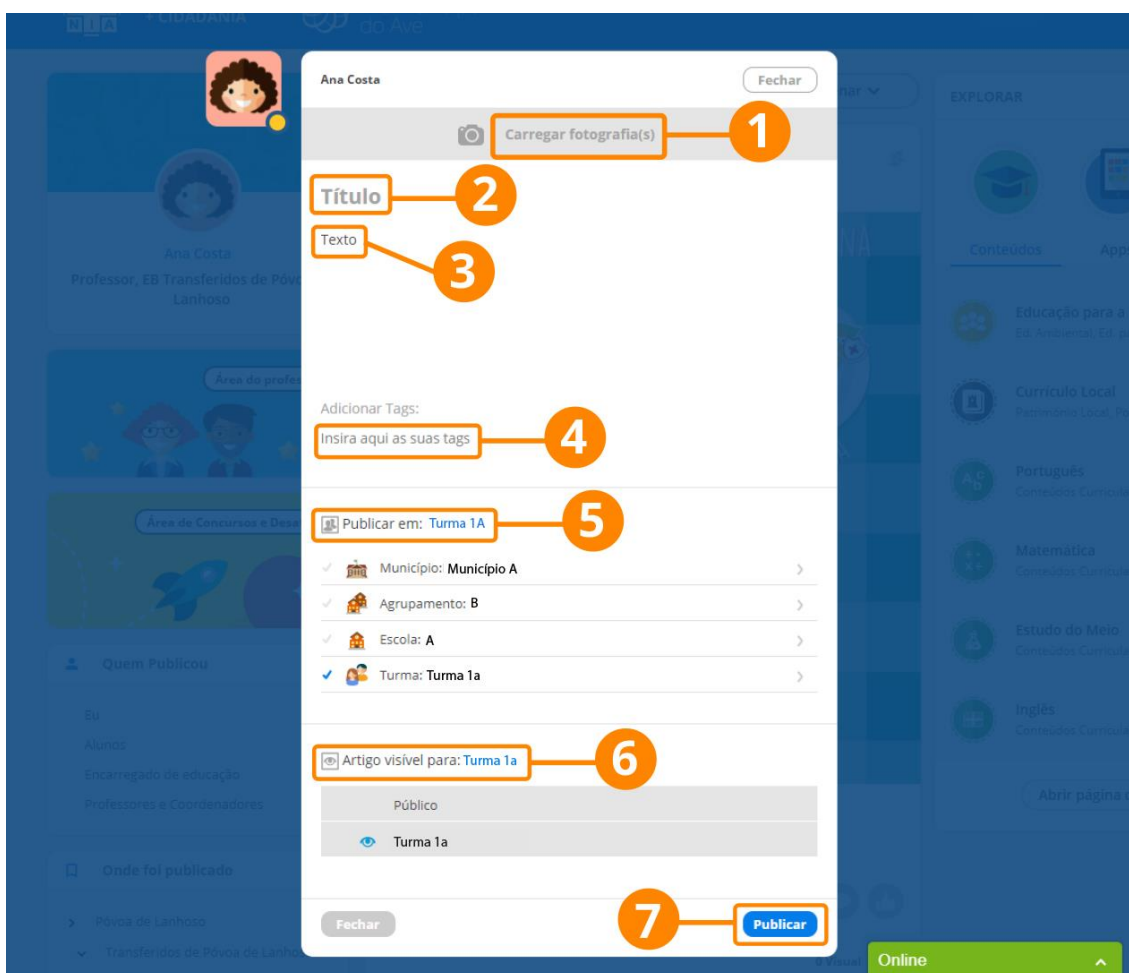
+ CIDADANIA
do Ave

Ana Costa
Fechar

Carregar fotografia(s)
1

Título
2

Texto
3

Adicionar Tags:
Insira aqui as suas tags
4

Publicar em: Turma 1A
5

Município: Município A
Agrupamento: B
Escola: A
Turma: Turma 1a

Artigo visível para: Turma 1a
6

Público
Turma 1a

Fechar
7
Publicar

Ana Costa
Professor, EB Transferidos de Póvoa de Lanhoso

Área do profes

Área de Concursos e Desa

Quem Publicou
Eu
Alunos
Encarregado de educação
Professores e Coordenadores

Onde foi publicado
Póvoa de Lanhoso
Transferidos de Póvoa de Lanho

EXPLORAR
Conteúdos
App
Educação para a
Ed. Ambiental, Ed. p
Currículo Local
Património Local, P
Português
Conteúdos Curricu
Matemática
Conteúdos Curricu
Estudo do Meio
Conteúdos Curricu
Inglês
Conteúdos Curricu
Abrir página d

Online